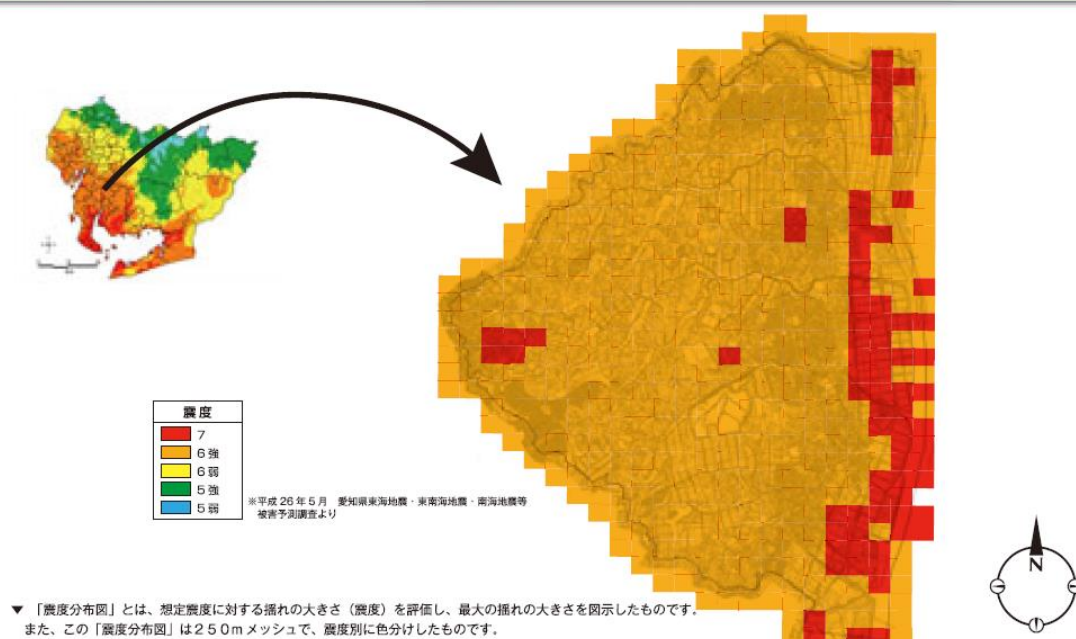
震度

7

6強

6弱

5強

5弱

※平成26年5月　愛知県東海地震・東南海地震・南海地震等被害予測調査より

N

▼「震度分布図」とは、想定震度に対する揺れの大きさ（震度）を評価し、最大の揺れの大きさを図示したものです。
また、この「震度分布図」は250mメッシュで、震度別に色分けしたものです。